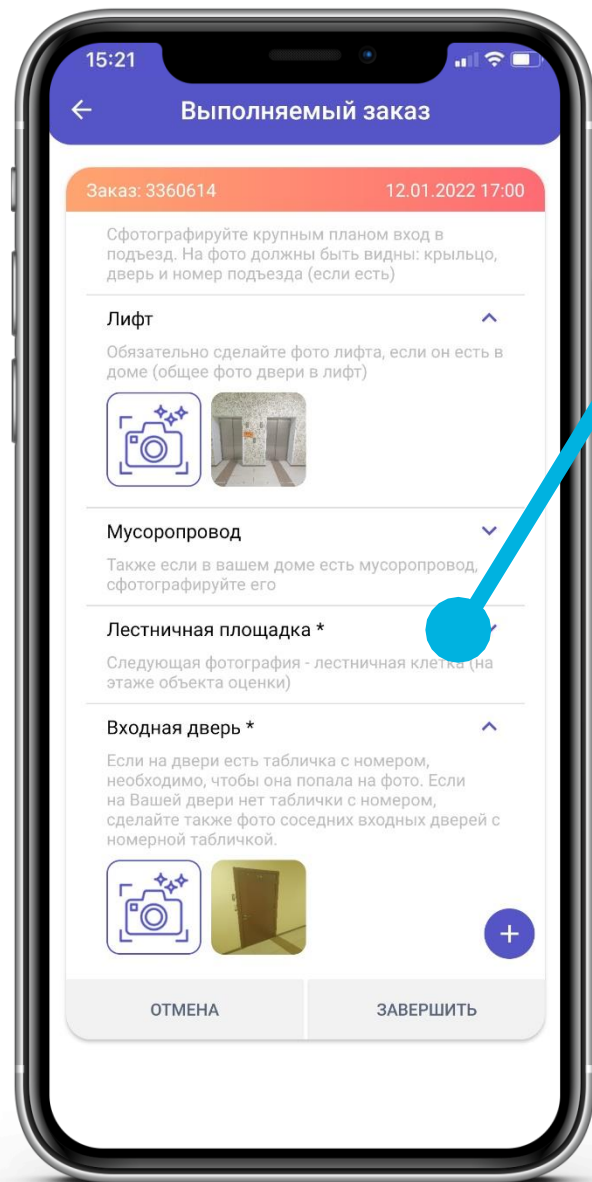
15:21

Выполняемый заказ

Заказ: 3360614 12.01.2022 17:00

Сфотографируйте крупным планом вход в подъезд. На фото должны быть видны: крыльцо, дверь и номер подъезда (если есть)

Лифт

Обязательно сделайте фото лифта, если он есть в доме (общее фото двери в лифт)

Мусоропровод

Также если в вашем доме есть мусоропровод, сфотографируйте его

Лестничная площадка *

Следующая фотография - лестничная клетка (на этаже объекта оценки)

Входная дверь *

Если на двери есть табличка с номером, необходимо, чтобы она попала на фото. Если на Вашей двери нет таблички с номером, сделайте также фото соседних входных дверей с номерной табличкой.

+

ОТМЕНА

ЗАВЕРШИТЬ